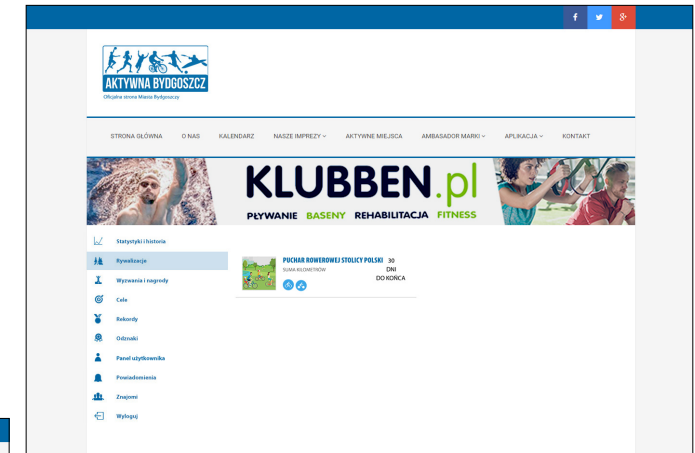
f
g+

AKTYWNA BYDGOSZCZ
Oficjalna strona Miasta Bydgoszczy

STRONA GŁÓWNA
O NAS
KALENDARZ
NASZE IMPREZY
AKTYWNE MIEJSCA
AMBASADOR MARKI
APLIKACJA
KONTAKT

KLUBBEN.pl
PŁYWANIE BASENY REHABILITACJA FITNESS

Statystyki i historia
Rywalizacje
Wyzwania i nagrody
Cele
Rekordy
Odznaki
Panel użytkownika
Powiadomienia
Znajomi
Wyloguj

PUCHAR ROWEROWEJ STOLICY POLSKI
SUMA KILOMETRÓW
30
DNI
DO KOŃCA